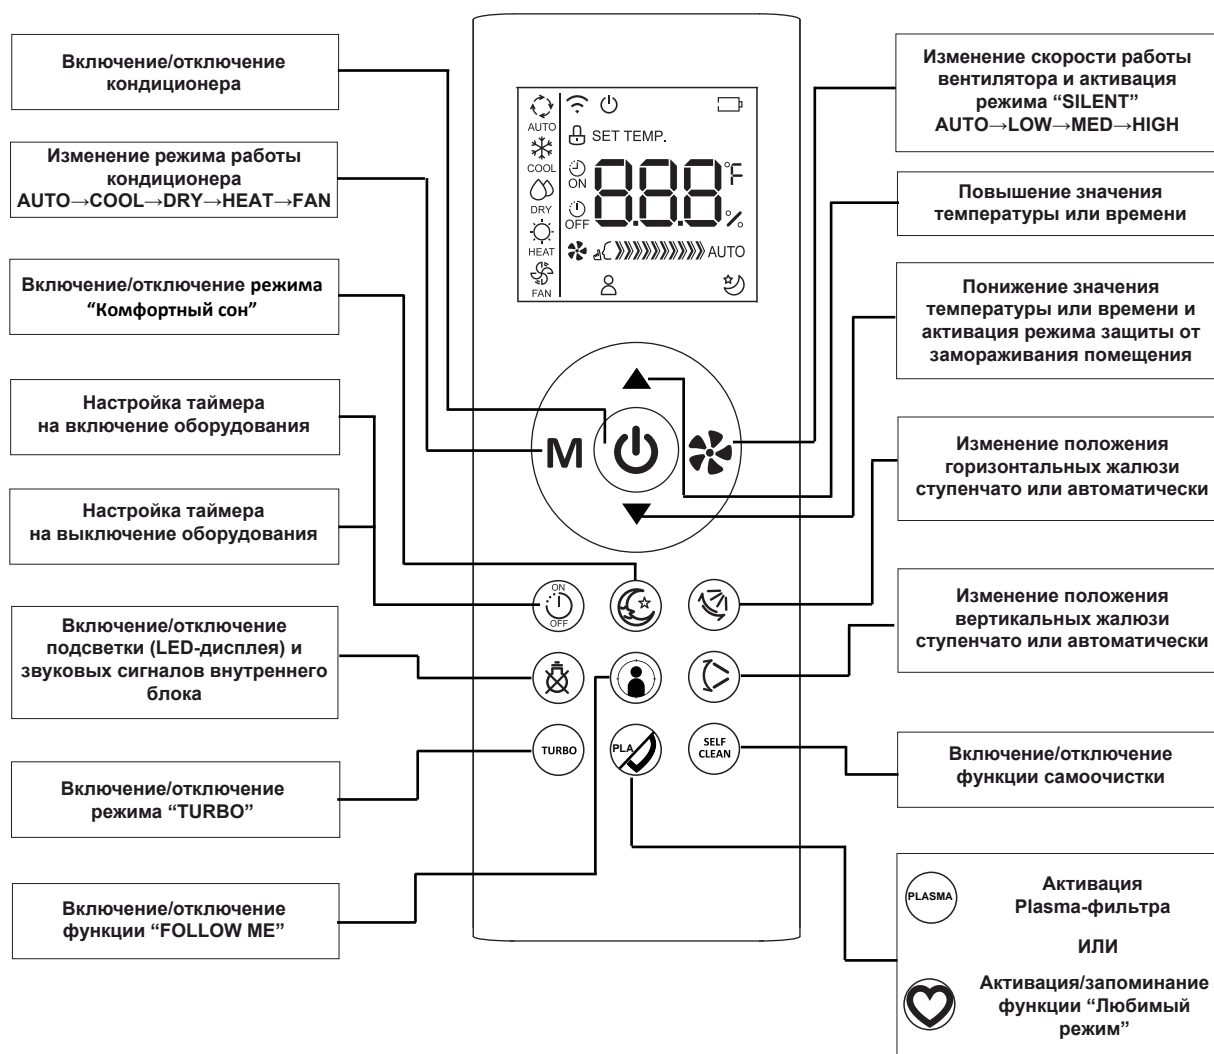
Включение/отключение кондиционера

Изменение режима работы кондиционера
AUTO→COOL→DRY→HEAT→FAN

Включение/отключение режима "Комфортный сон"

Настройка таймера на включение оборудования

Настройка таймера на выключение оборудования

Включение/отключение подсветки (LED-дисплея) и звуковых сигналов внутреннего блока

Включение/отключение режима "TURBO"

Включение/отключение функции "FOLLOW ME"

AUTO
COOL
DRY
HEAT
FAN
SET TEMP.
ON
OFF
888
°F
%
AUTO

M

ON
OFF

TURBO

PLA

SELF CLEAN

Изменение скорости работы вентилятора и активация режима "SILENT"
AUTO→LOW→MED→HIGH

Повышение значения температуры или времени

Понижение значения температуры или времени и активация режима защиты от замораживания помещения

Изменение положения горизонтальных жалюзи ступенчато или автоматически

Изменение положения вертикальных жалюзи ступенчато или автоматически

Включение/отключение функции самоочистки

PLASMA
Активация Plasma-фильтра

ИЛИ

Активация/запоминание функции "Любимый режим"